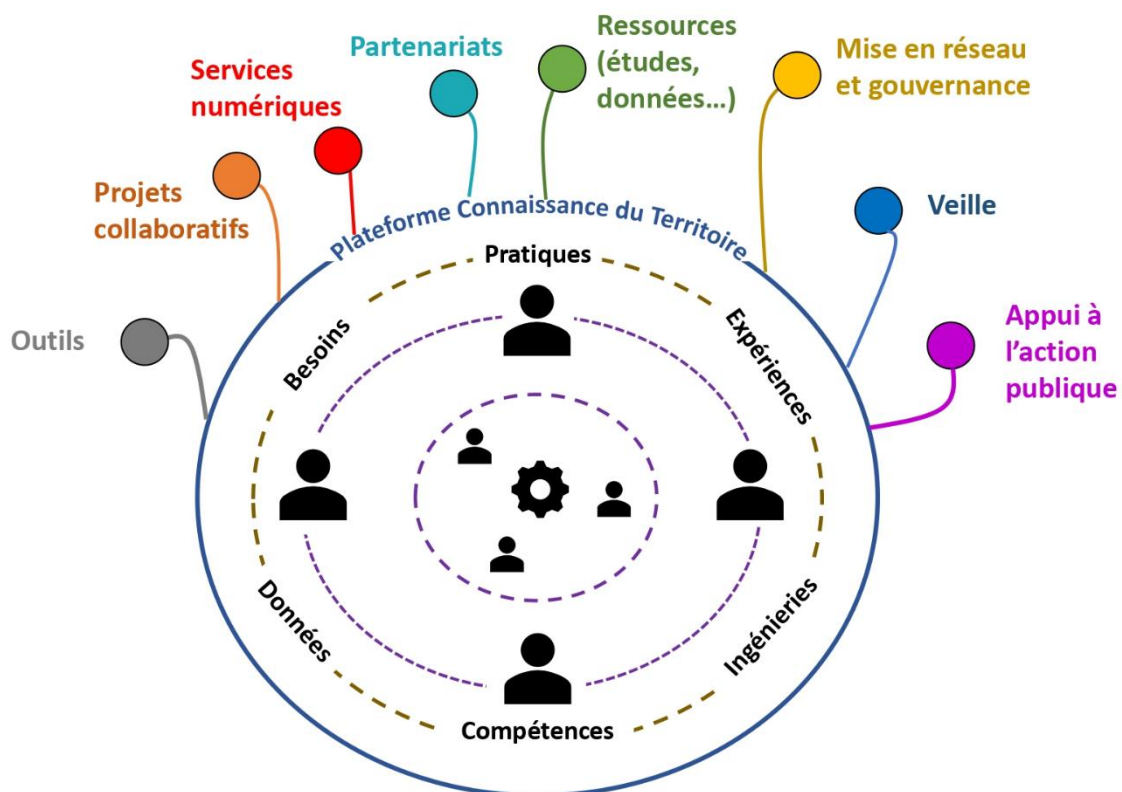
Services numériques

Partenariats

Ressources (études, données…)

Mise en réseau et gouvernance

Projets collaboratifs

Veille

Outils

Appui à l'action publique

Plateforme Connaissance du Territoire

Pratiques

Besoins

Expériences

Données

Ingénieries

Compétences